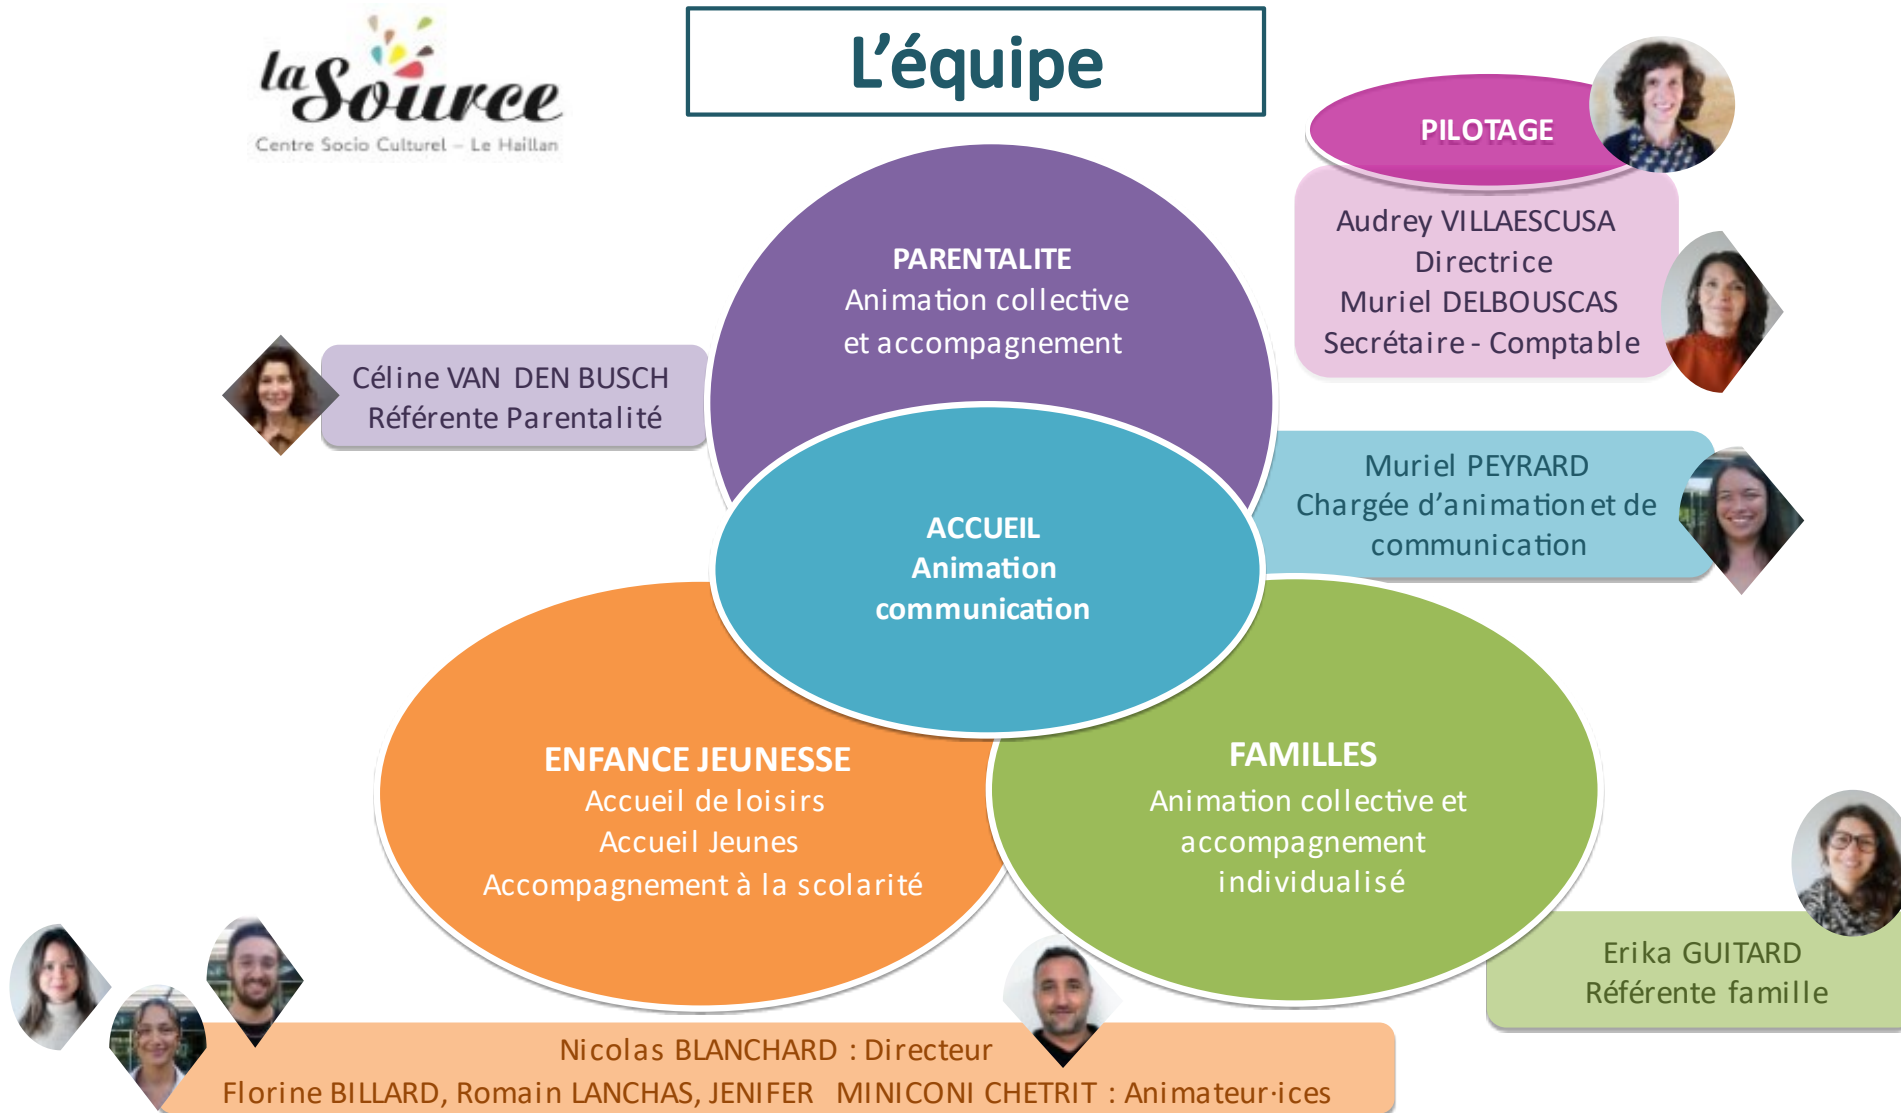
la Source
Centre Socio Culturel – Le Haillan

L'équipe

PILOTAGE

Audrey VILLAESCUSA
Directrice
Muriel DELBOUSCAS
Secrétaire - Comptable

PARENTALITE
Animation collective
et accompagnement

Céline VAN DEN BUSCH
Référente Parentalité

Muriel PEYRARD
Chargée d'animation et de communication

ACCUEIL
Animation
communication

ENFANCE JEUNESSE
Accueil de loisirs
Accueil Jeunes
Accompagnement à la scolarité

FAMILLES
Animation collective et accompagnement individualisé

Erika GUITARD
Référente famille

Nicolas BLANCHARD : Directeur
Florine BILLARD, Romain LANCHAS, JENIFER MINICONI CHETRIT : Animateur·ices